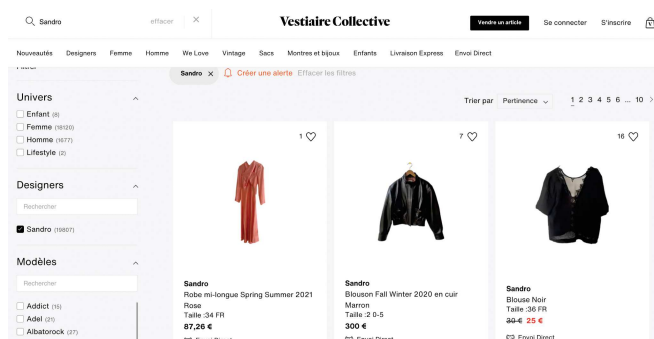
Sandro effacer ×

Vestiaire Collective

Vendre un article Se connecter S'inscrire

Nouveautés Designers Femme Homme We Love Vintage Sacs Montres et bijoux Enfants Livraison Express Envoi Direct

Filtrer

Sandro × Créer une alerte Effacer les filtres

Trier par Pertinence

1 2 3 4 5 6 ... 10 >

Univers

Enfant (8)

Femme (18120)

Homme (1677)

Lifestyle (2)

Designers

Rechercher

Sandro (19807)

Modèles

Rechercher

Addict (15)

Adel (21)

Albatorock (27)

1

Sandro
Robe mi-longue Spring Summer 2021 Rose
Taille :34 FR
87,26 €
Envoi Direct

7

Sandro
Blouson Fall Winter 2020 en cuir Marron
Taille :2 0-5
300 €
Envoi Direct

16

Sandro
Blouse Noir
Taille :36 FR
30 € 25 €
Envoi Direct